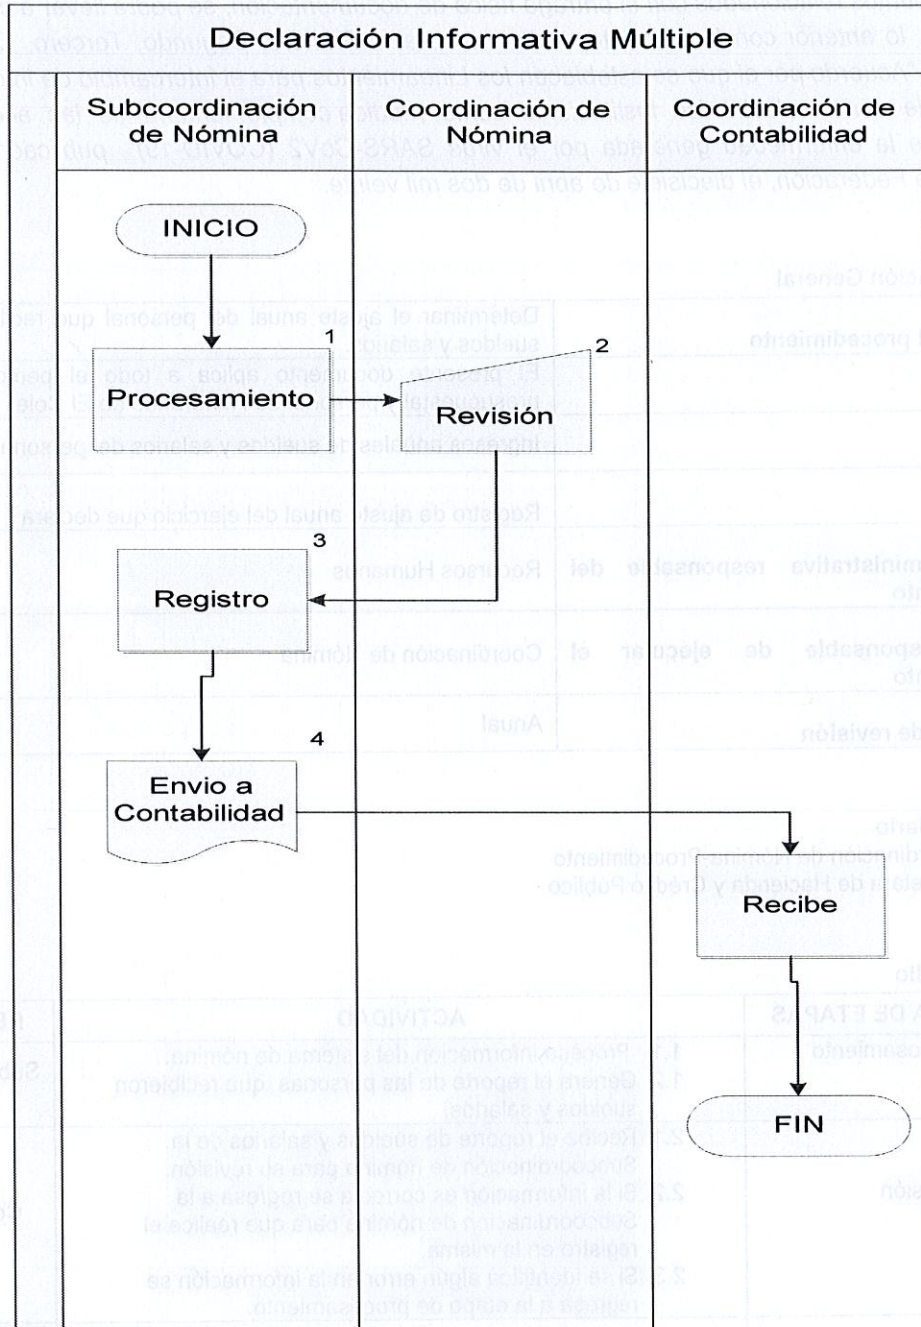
Declaración Informativa Múltiple

| Subcoordinación de Nómina | Coordinación de Nómina | Coordinación de Contabilidad |
|---|---|---|

INICIO

1
Procesamiento

2
Revisión

3
Registro

4
Envio a Contabilidad

Recibe

FIN